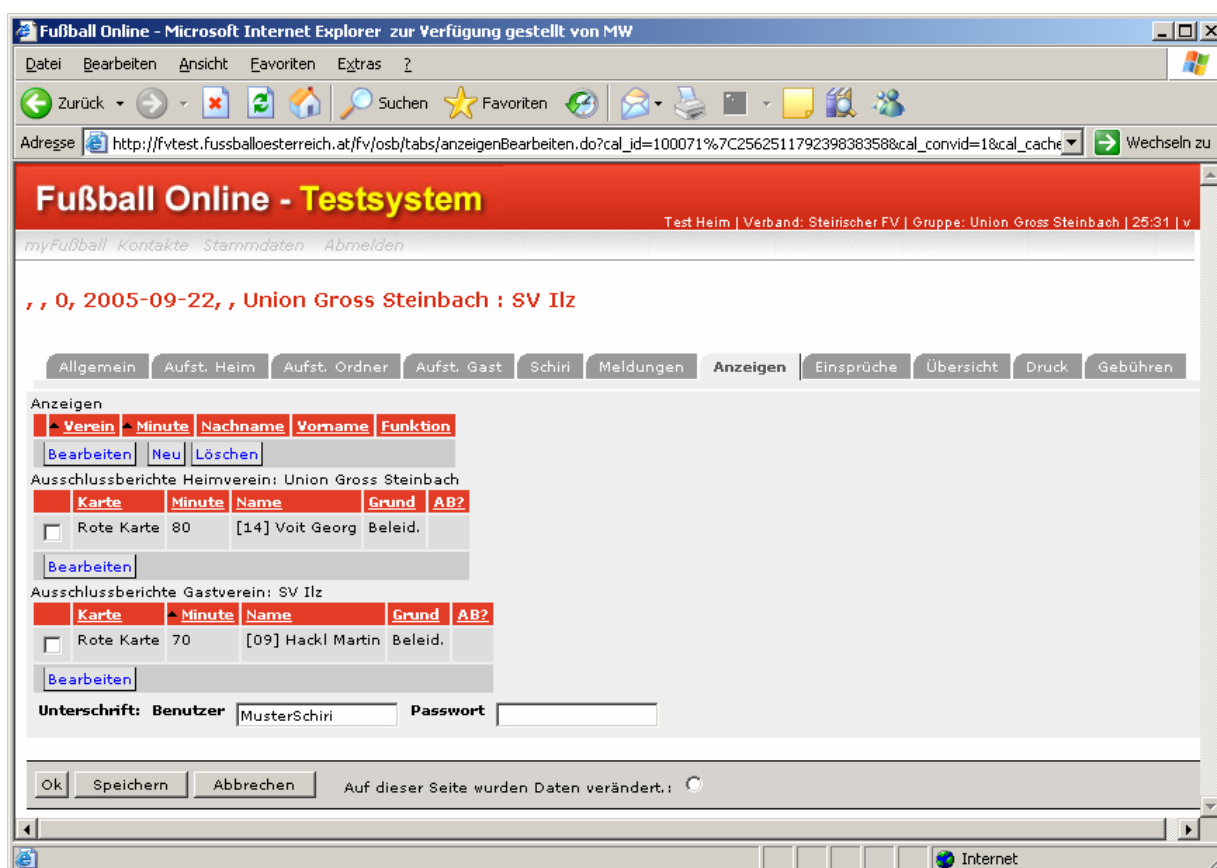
Fußball Online - Microsoft Internet Explorer zur Verfügung gestellt von MW

Datei Bearbeiten Ansicht Favoriten Extras ?

Zurück Suchen Favoriten

Adresse http://fvtest.fussballoesterreich.at/fv/osb/tabs/anzeigenBearbeiten.do?cal_id=100071%7C256251179239838358&cal_convid=1&cal_cache Wechseln zu

Fußball Online - Testsystem

Test Heim | Verband: Steirischer FV | Gruppe: Union Gross Steinbach | 25:31 | v

myFußball Kontakte Stammdaten Abmelden

, , 0, 2005-09-22, , Union Gross Steinbach : SV Ilz

Allgemein Aufst. Heim Aufst. Ordner Aufst. Gast Schiri Meldungen Anzeigen Einsprüche Übersicht Druck Gebühren

Anzeigen

| | Verein | Minute | Nachname | Vorname | Funktion |
|---|---|---|---|---|---|

Bearbeiten Neu Löschen

Ausschlussberichte Heimverein: Union Gross Steinbach

| | Karte | Minute | Name | Grund | AB? |
|---|---|---|---|---|---|
| | Rote Karte | 80 | [14] Voit Georg | Beleid. | |

Bearbeiten

Ausschlussberichte Gastverein: SV Ilz

| | Karte | Minute | Name | Grund | AB? |
|---|---|---|---|---|---|
| | Rote Karte | 70 | [09] Hackl Martin | Beleid. | |

Bearbeiten

Unterschrift: Benutzer MusterSchiri Passwort

Ok Speichern Abbrechen Auf dieser Seite wurden Daten verändert.:

Internet